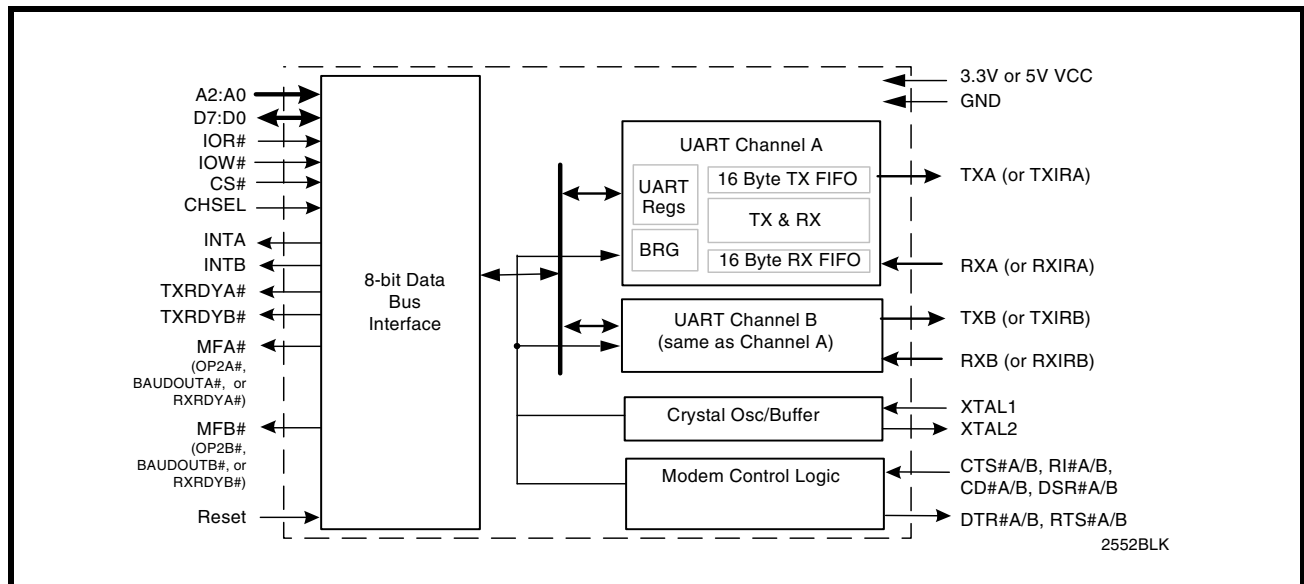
3.3V or 5V VCC
GND

A2:A0
D7:D0
IOR#
IOW#
CS#
CHSEL

INTA
INTB
TXRDYA#
TXRDYB#
MFA#
(OP2A#, BAUDOUTA#, or RXRDYA#)
MFB#
(OP2B#, BAUDOUTB#, or RXRDYB#)
Reset

8-bit Data Bus Interface

UART Channel A
UART Regs
BRG
16 Byte TX FIFO
TX & RX
16 Byte RX FIFO

TXA (or TXIRA)
RXA (or RXIRA)

UART Channel B
(same as Channel A)

TXB (or TXIRB)
RXB (or RXIRB)

Crystal Osc/Buffer
XTAL1
XTAL2

Modem Control Logic
CTS#A/B, RI#A/B,
CD#A/B, DSR#A/B
DTR#A/B, RTS#A/B

2552BLK